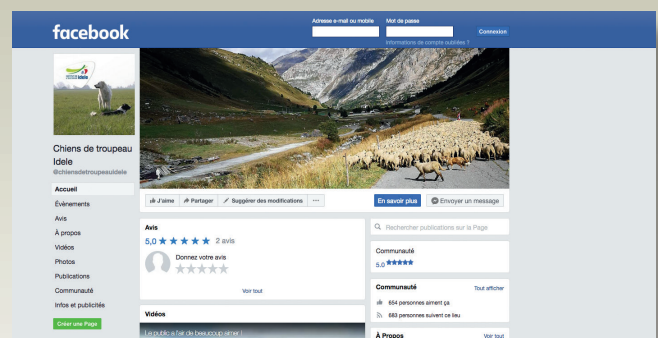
facebook

Adresse e-mail ou mobile

Mot de passe

Connexion

Informations de compte oubliées ?

Idele

Chiens de troupeau Idele

@chiensdetroupeauidele

Accueil

Évènements

Avis

À propos

Vidéos

Photos

Publications

Communauté

Infos et publicités

Créer une Page

J'aime

Partager

Suggérer des modifications

···

En savoir plus

Envoyer un message

Avis

5,0 ★★★★★ 2 avis

Donnez votre avis

★★★★★

Voir tout

Vidéos

Le public a l'air de beaucoup aimer !

Rechercher publications sur la Page

Communauté

5.0 ★★★★★

Communauté

Tout afficher

654 personnes aiment ça

683 personnes suivent ce lieu

À Propos

Voir tout